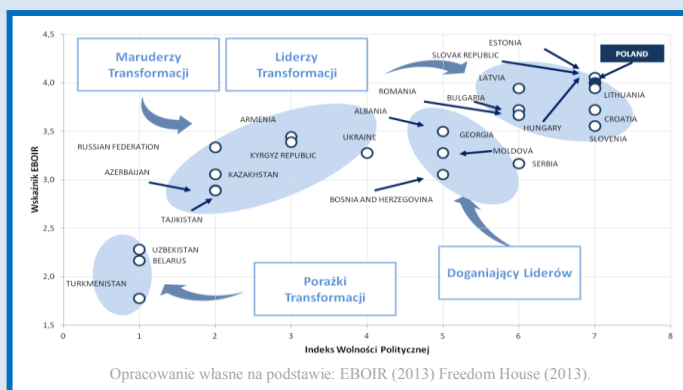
Maruderzy Transformacji

Liderzy Transformacji

Porażki Transformacji

Doganiający Liderów

ESTONIA
SLOVAK REPUBLIC
POLAND
LATVIA
LITHUANIA
ROMANIA
BULGARIA
CROATIA
HUNGARY
SLOVENIA
ALBANIA
GEORGIA
MOLDOVA
SERBIA
ARMENIA
UKRAINE
RUSSIAN FEDERATION
KYRGYZ REPUBLIC
AZERBAIJAN
KAZAKHSTAN
TAJIKISTAN
BOSNIA AND HERZEGOVINA
UZBEKISTAN
BELARUS
TURKMENISTAN

Wskaźnik EBOIR

4,5
4,0
3,5
3,0
2,5
2,0
1,5

0 1 2 3 4 5 6 7 8

Indeks Wolności Politycznej

Opracowanie własne na podstawie: EBOIR (2013) Freedom House (2013).